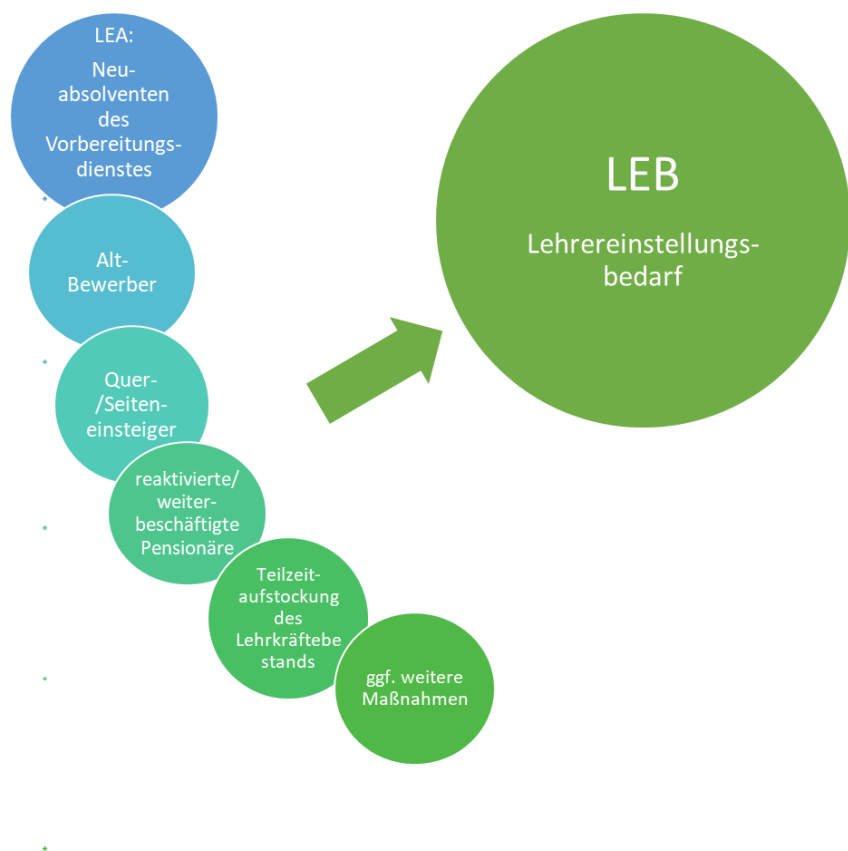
LEA:
Neuabsolventen des Vorbereitungsdienstes

Alt-Bewerber

Quer-/Seiteneinsteiger

reaktivierte/weiterbeschäftigte Pensionäre

Teilzeitaufstockung des Lehrkräftebestands

ggf. weitere Maßnahmen

LEB

Lehrereinstellungsbedarf